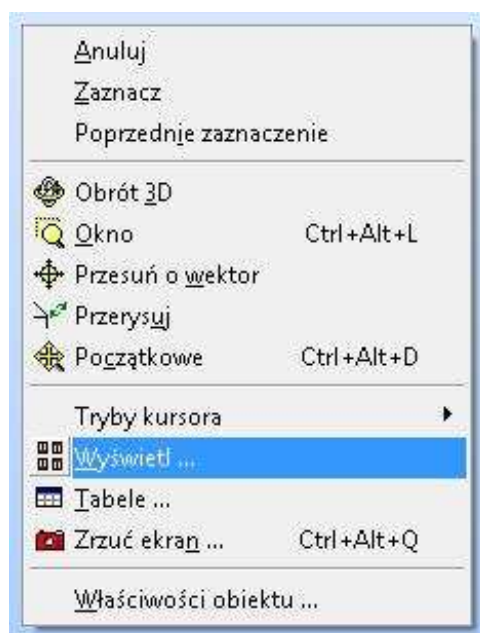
Anuluj
Zaznacz
Poprzednie zaznaczenie

Obrót 3D
Okno Ctrl+Alt+L
Przesuń o wektor
Przerysuj
Początkowe Ctrl+Alt+D

Tryby kursora
Wyświetl ...
Tabele ...
Zrzuć ekran ... Ctrl+Alt+Q

Właściwości obiektu ...